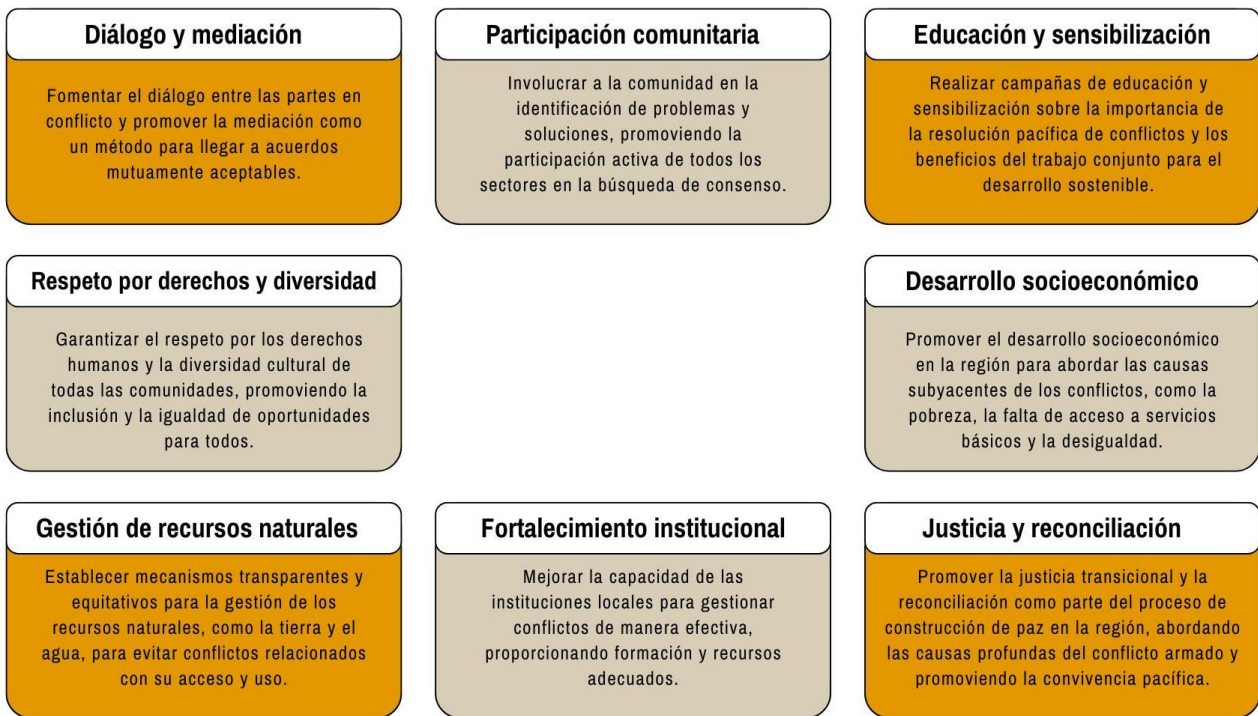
Diálogo y mediación

Fomentar el diálogo entre las partes en conflicto y promover la mediación como un método para llegar a acuerdos mutuamente aceptables.

Participación comunitaria

Involucrar a la comunidad en la identificación de problemas y soluciones, promoviendo la participación activa de todos los sectores en la búsqueda de consenso.

Educación y sensibilización

Realizar campañas de educación y sensibilización sobre la importancia de la resolución pacífica de conflictos y los beneficios del trabajo conjunto para el desarrollo sostenible.

Respeto por derechos y diversidad

Garantizar el respeto por los derechos humanos y la diversidad cultural de todas las comunidades, promoviendo la inclusión y la igualdad de oportunidades para todos.

Desarrollo socioeconómico

Promover el desarrollo socioeconómico en la región para abordar las causas subyacentes de los conflictos, como la pobreza, la falta de acceso a servicios básicos y la desigualdad.

Gestión de recursos naturales

Establecer mecanismos transparentes y equitativos para la gestión de los recursos naturales, como la tierra y el agua, para evitar conflictos relacionados con su acceso y uso.

Fortalecimiento institucional

Mejorar la capacidad de las instituciones locales para gestionar conflictos de manera efectiva, proporcionando formación y recursos adecuados.

Justicia y reconciliación

Promover la justicia transicional y la reconciliación como parte del proceso de construcción de paz en la región, abordando las causas profundas del conflicto armado y promoviendo la convivencia pacífica.